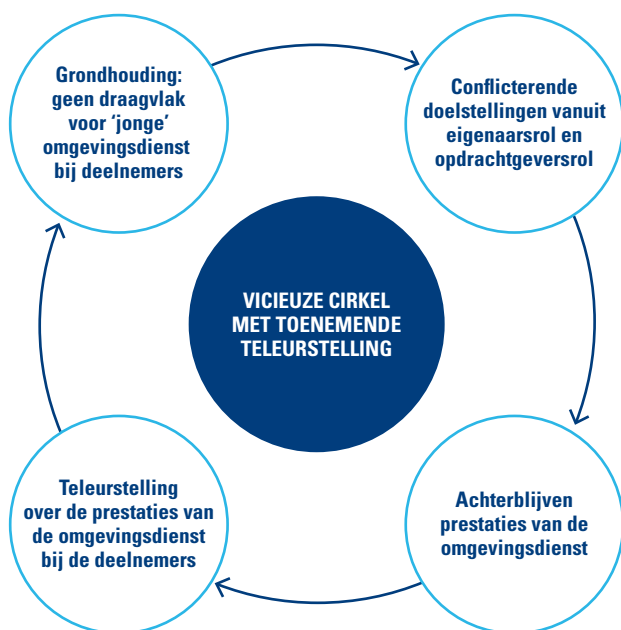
Grondhouding: geen draagvlak voor ‘jonge’ omgevingsdienst bij deelnemers

Conflicterende doelstellingen vanuit eigenaarsrol en opdrachtgeversrol

VICIEUZE CIRKEL MET TOENEMENDE TELEURSTELLING

Teleurstelling over de prestaties van de omgevingsdienst bij de deelnemers

Achterblijven prestaties van de omgevingsdienst